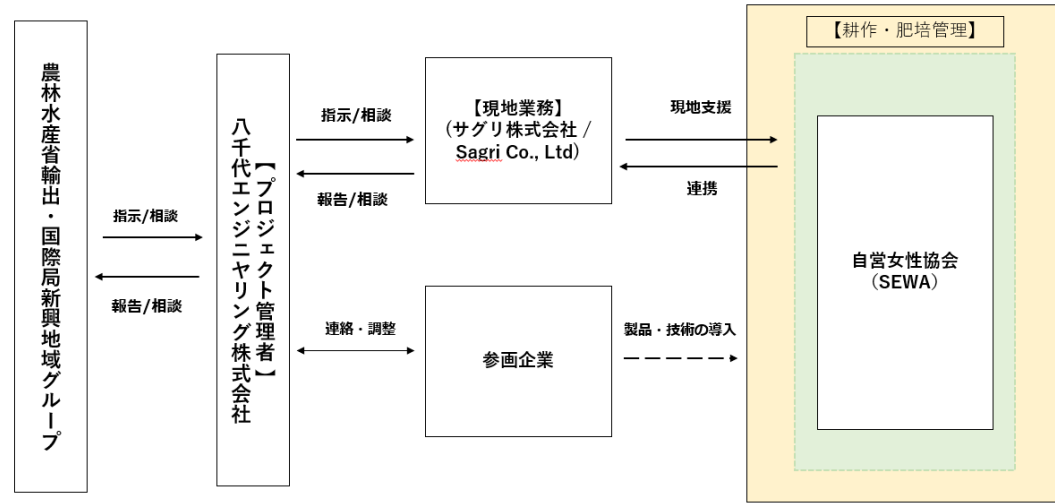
農林水産省輸出・国際局新興地域グループ

指示/相談

報告/相談

【プロジェクト管理者】八千代エンジニヤリング株式会社

指示/相談

報告/相談

連絡・調整

【現地業務】
(サグリ株式会社 / Sagri Co., Ltd)

参画企業

現地支援

連携

製品・技術の導入

【耕作・肥培管理】

自営女性協会
(SEWA)